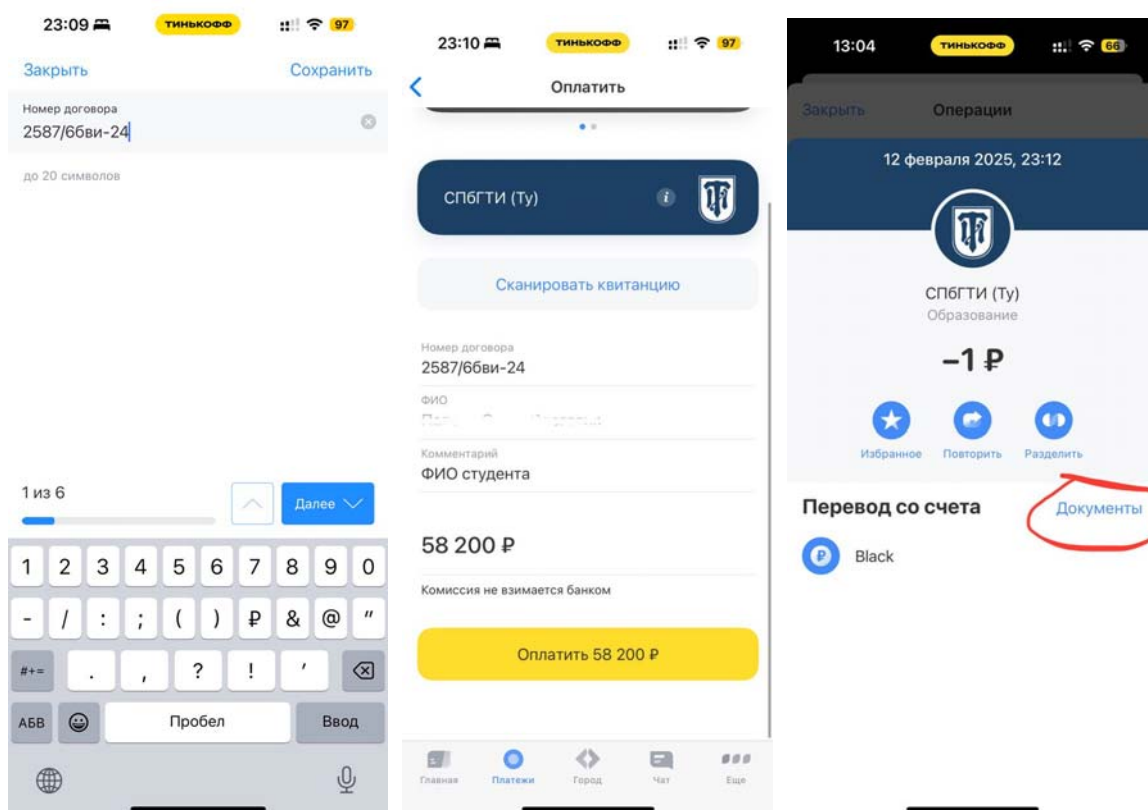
23:09 ТИНЬКОФФ 97

Закрыть Сохранить

Номер договора
2587/6бви-24

до 20 символов

1 из 6

Далее

1 2 3 4 5 6 7 8 9 0
- / : ; ( ) ₽ & @ "
#+= . , ? ! '
АБВ Пробел Ввод

23:10 ТИНЬКОФФ 97

Оплатить

СПбГТИ (Ту)

Сканировать квитанцию

Номер договора
2587/6бви-24

ФИО
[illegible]

Комментарий
ФИО студента

58 200 ₽

Комиссия не взимается банком

Оплатить 58 200 ₽

Главная Платежи Город Чат Еще

13:04 ТИНЬКОФФ 66

Закрыть Операции

12 февраля 2025, 23:12

СПбГТИ (Ту)
Образование

–1 ₽

Избранное Повторить Разделить

Перевод со счета Документы

Black